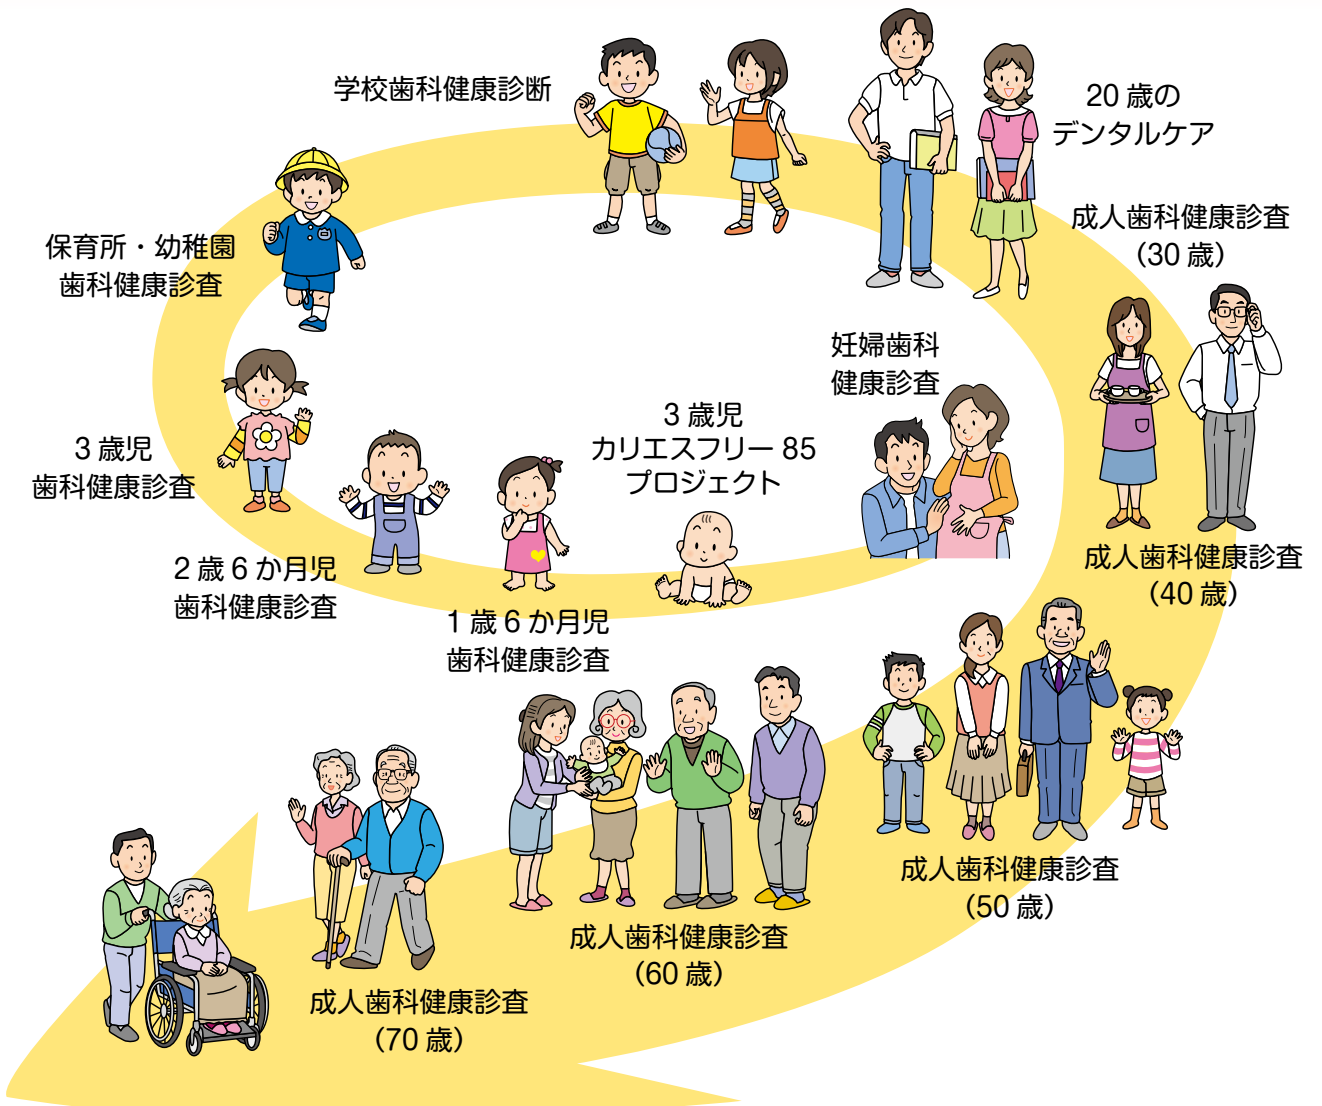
学校歯科健康診断

20 歳の
デンタルケア

成人歯科健康診査
（30 歳）

保育所・幼稚園
歯科健康診査

妊婦歯科
健康診査

3 歳児
カリエスフリー 85
プロジェクト

3 歳児
歯科健康診査

成人歯科健康診査
（40 歳）

2 歳 6 か月児
歯科健康診査

1 歳 6 か月児
歯科健康診査

成人歯科健康診査
（50 歳）

成人歯科健康診査
（60 歳）

成人歯科健康診査
（70 歳）